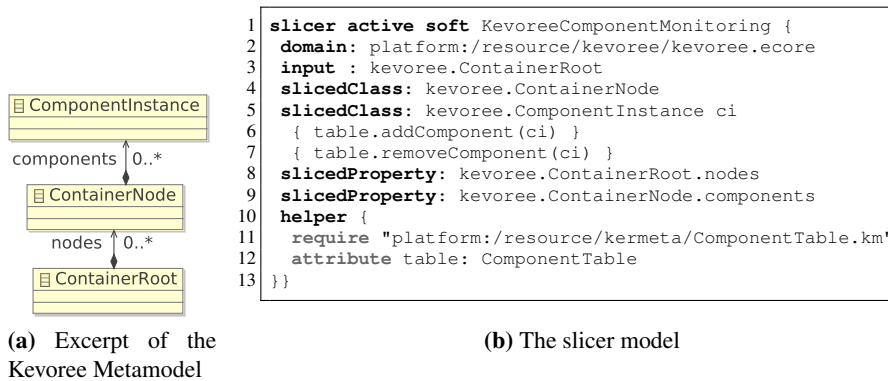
ComponentInstance

components 0..*

ContainerNode

nodes 0..*

ContainerRoot

(a) Excerpt of the Kevoree Metamodel

1 slicer active soft KevoreeComponentMonitoring {
2 domain: platform:/resource/kevoree/kevoree.ecore
3 input : kevoree.ContainerRoot
4 slicedClass: kevoree.ContainerNode
5 slicedClass: kevoree.ComponentInstance ci
6 { table.addComponent(ci) }
7 { table.removeComponent(ci) }
8 slicedProperty: kevoree.ContainerRoot.nodes
9 slicedProperty: kevoree.ContainerNode.components
10 helper {
11 require "platform:/resource/kermeta/ComponentTable.km"
12 attribute table: ComponentTable
13 }}

(b) The slicer model